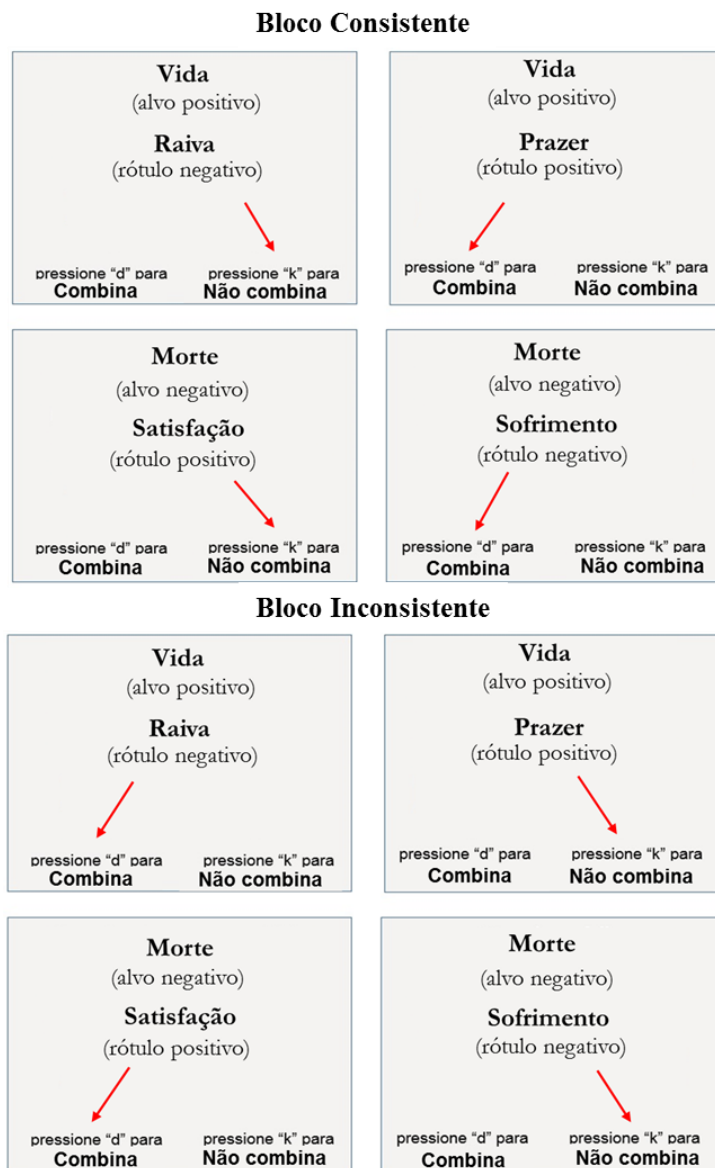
**Bloco Consistente**

Vida
(alvo positivo)
Raiva
(rótulo negativo)
pressione "d" para
Combina
pressione "k" para
Não combina

Vida
(alvo positivo)
Prazer
(rótulo positivo)
pressione "d" para
Combina
pressione "k" para
Não combina

Morte
(alvo negativo)
Satisfação
(rótulo positivo)
pressione "d" para
Combina
pressione "k" para
Não combina

Morte
(alvo negativo)
Sofrimento
(rótulo negativo)
pressione "d" para
Combina
pressione "k" para
Não combina

**Bloco Inconsistente**

Vida
(alvo positivo)
Raiva
(rótulo negativo)
pressione "d" para
Combina
pressione "k" para
Não combina

Vida
(alvo positivo)
Prazer
(rótulo positivo)
pressione "d" para
Combina
pressione "k" para
Não combina

Morte
(alvo negativo)
Satisfação
(rótulo positivo)
pressione "d" para
Combina
pressione "k" para
Não combina

Morte
(alvo negativo)
Sofrimento
(rótulo negativo)
pressione "d" para
Combina
pressione "k" para
Não combina